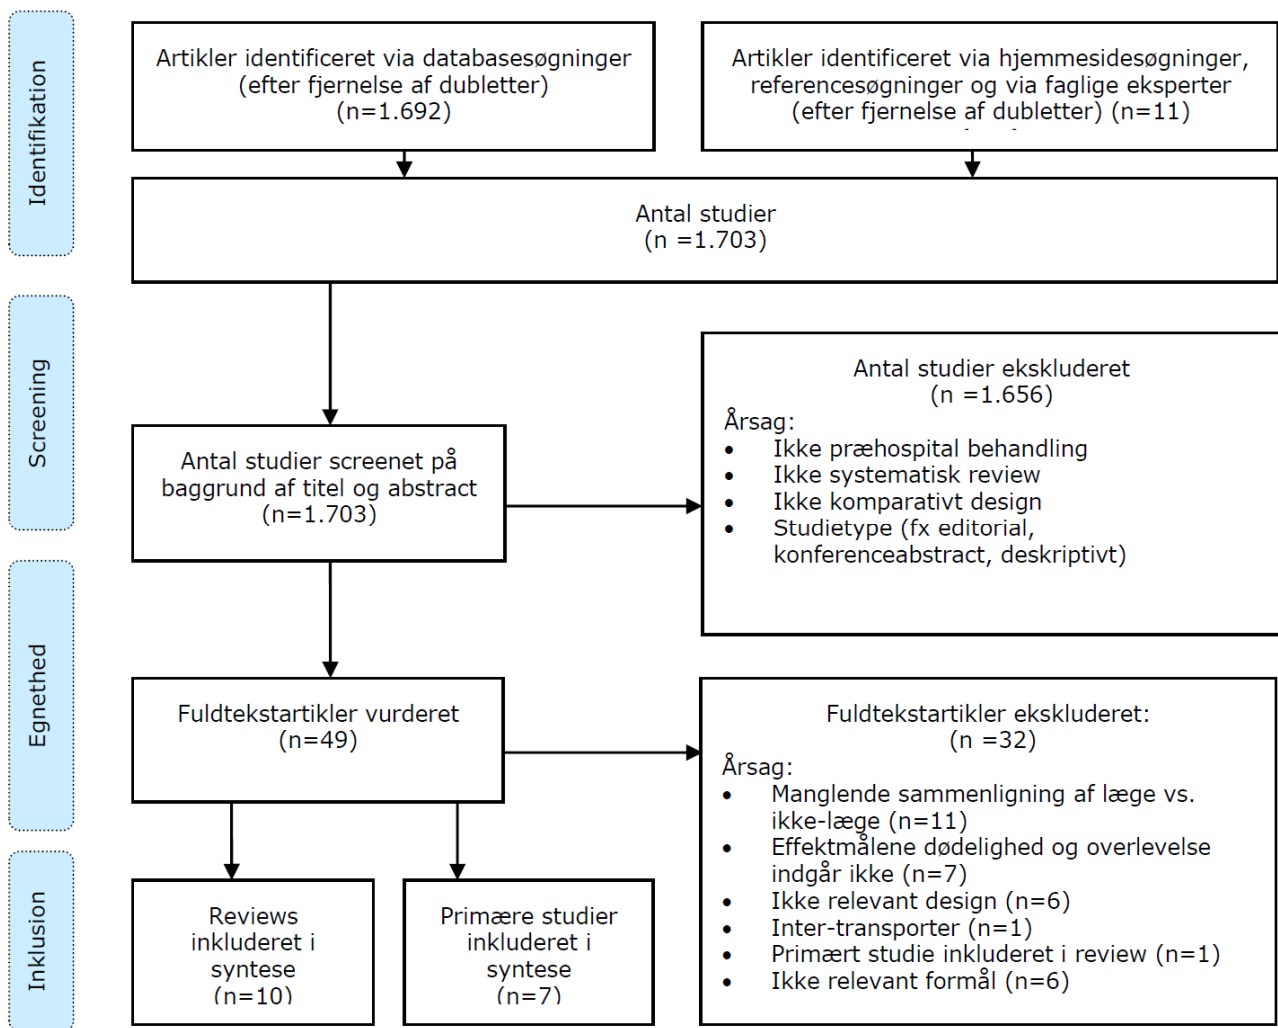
Identifikation

Artikler identificeret via databasesøgninger (efter fjernelse af dubletter) (n=1.692)

Artikler identificeret via hjemmesidesøgninger, referencesøgninger og via faglige eksperter (efter fjernelse af dubletter) (n=11)

Antal studier (n =1.703)

Screening

Antal studier screenet på baggrund af titel og abstract (n=1.703)

Antal studier ekskluderet (n =1.656)
Årsag:
- Ikke præhospital behandling
- Ikke systematisk review
- Ikke komparativt design
- Studietype (fx editorial, konferenceabstract, deskriptivt)

Egnethed

Fuldtekstartikler vurderet (n=49)

Fuldtekstartikler ekskluderet: (n =32)
Årsag:
- Manglende sammenligning af læge vs. ikke-læge (n=11)
- Effektmålene dødelighed og overlevelse indgår ikke (n=7)
- Ikke relevant design (n=6)
- Inter-transporter (n=1)
- Primært studie inkluderet i review (n=1)
- Ikke relevant formål (n=6)

Inklusion

Reviews inkluderet i syntese (n=10)

Primære studier inkluderet i syntese (n=7)